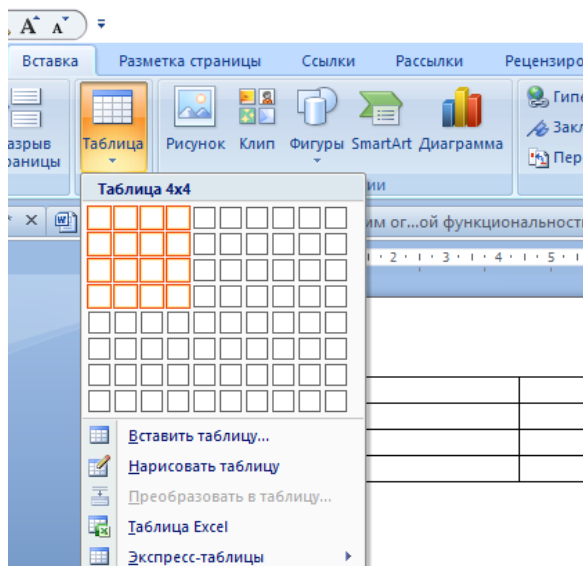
A A

Вставка Разметка страницы Ссылки Рассылки Рецензиро

азрыв аницы Таблица Рисунок Клип Фигуры SmartArt Диаграмма Гипе Закл Пер

ии

Таблица 4x4

им ог...ой функциональност

Вставить таблицу...
Нарисовать таблицу
Преобразовать в таблицу...
Таблица Excel
Экспресс-таблицы